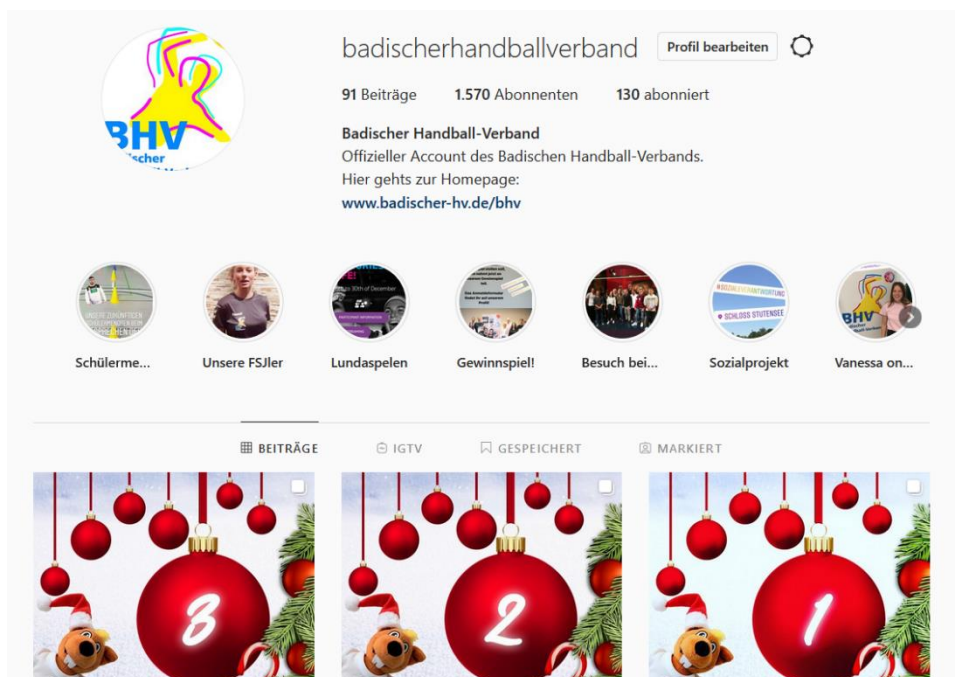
BHV
Badischer

badischerhandballverband Profil bearbeiten

91 Beiträge 1.570 Abonnenten 130 abonniert

Badischer Handball-Verband
Offizieller Account des Badischen Handball-Verbands.
Hier gehts zur Homepage:
www.badischer-hv.de/bhv

Schülerme... Unsere FSJler Lundaspelen Gewinnspiel! Besuch bei... Sozialprojekt Vanessa on...

BEITRÄGE IGTV GESPEICHERT MARKIERT

3 2 1